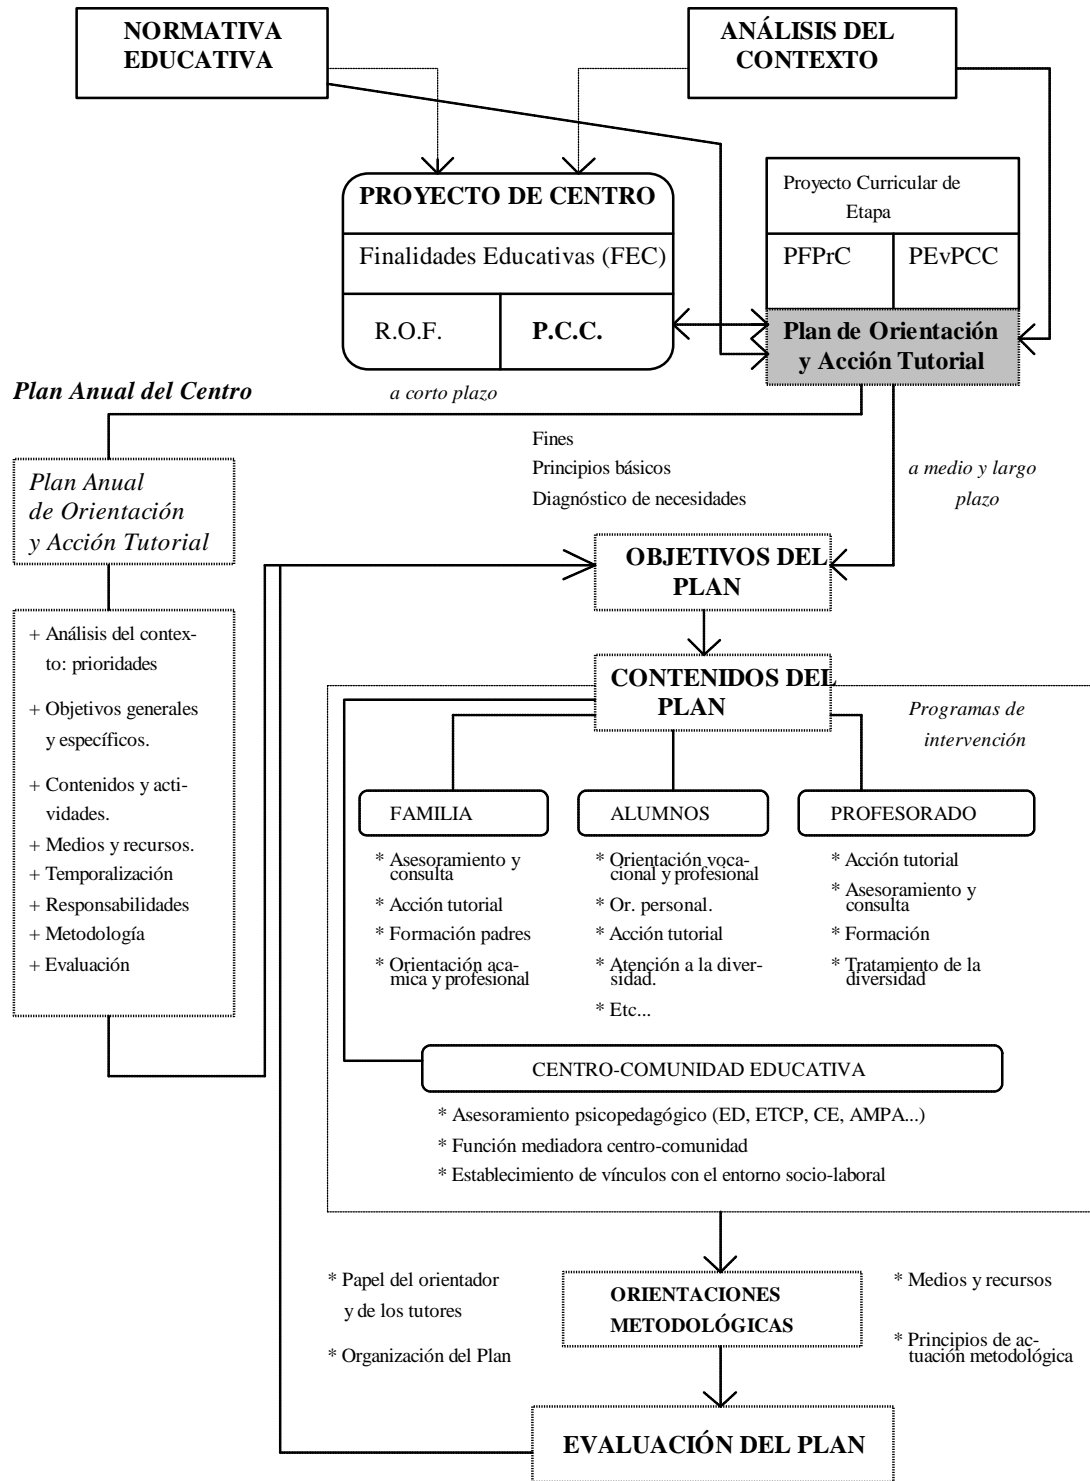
NORMATIVA EDUCATIVA

ANÁLISIS DEL CONTEXTO

PROYECTO DE CENTRO

Finalidades Educativas (FEC)

R.O.F.

P.C.C.

Proyecto Curricular de Etapa

PFPrC

PEvPCC

Plan de Orientación y Acción Tutorial

Plan Anual del Centro

a corto plazo

Fines
Principios básicos
Diagnóstico de necesidades

a medio y largo plazo

Plan Anual de Orientación y Acción Tutorial

OBJETIVOS DEL PLAN

+ Análisis del contexto: prioridades
+ Objetivos generales y específicos.
+ Contenidos y actividades.
+ Medios y recursos.
+ Temporalización
+ Responsabilidades
+ Metodología
+ Evaluación

CONTENIDOS DEL PLAN

Programas de intervención

FAMILIA

* Asesoramiento y consulta
* Acción tutorial
* Formación padres
* Orientación acamica y profesional

ALUMNOS

* Orientación vocacional y profesional
* Or. personal.
* Acción tutorial
* Atención a la diversidad.
* Etc...

PROFESORADO

* Acción tutorial
* Asesoramiento y consulta
* Formación
* Tratamiento de la diversidad

CENTRO-COMUNIDAD EDUCATIVA

* Asesoramiento psicopedagógico (ED, ETCP, CE, AMPA...)
* Función mediadora centro-comunidad
* Establecimiento de vínculos con el entorno socio-laboral

* Papel del orientador y de los tutores
* Organización del Plan

ORIENTACIONES METODOLÓGICAS

* Medios y recursos
* Principios de actuación metodológica

EVALUACIÓN DEL PLAN